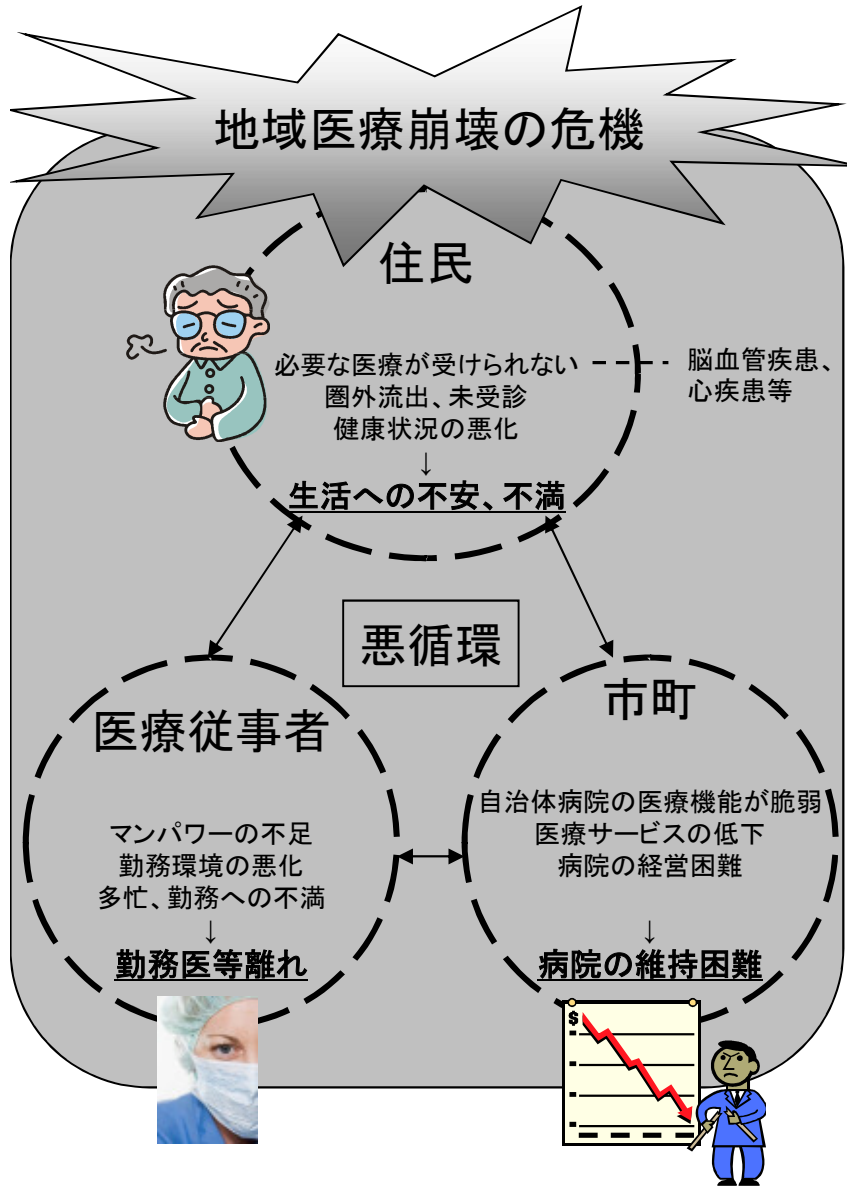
地域医療崩壊の危機

住民

必要な医療が受けられない
圏外流出、未受診
健康状況の悪化
↓
生活への不安、不満

脳血管疾患、
心疾患等

悪循環

医療従事者

マンパワーの不足
勤務環境の悪化
多忙、勤務への不満
↓
勤務医等離れ

市町

自治体病院の医療機能が脆弱
医療サービスの低下
病院の経営困難
↓
病院の維持困難

$